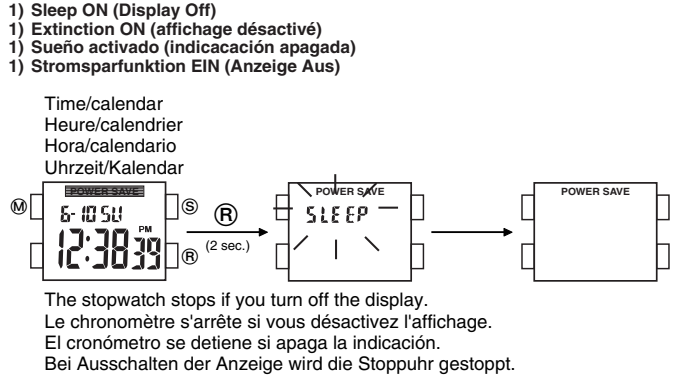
1) Sleep ON (Display Off)
1) Extinction ON (affichage désactivé)
1) Sueño activado (indicacación apagada)
1) Stromsparfunktion EIN (Anzeige Aus)

Time/calendar
Heure/calendrier
Hora/calendario
Uhrzeit/Kalendar

Ⓜ POWER SAVE Ⓢ
6-10 SU
PM
12:38 39 Ⓡ

Ⓡ
(2 sec.)

POWER SAVE
SLEEP

POWER SAVE

The stopwatch stops if you turn off the display.
Le chronomètre s'arrête si vous désactivez l'affichage.
El cronómetro se detiene si apaga la indicación.
Bei Ausschalten der Anzeige wird die Stoppuhr gestoppt.